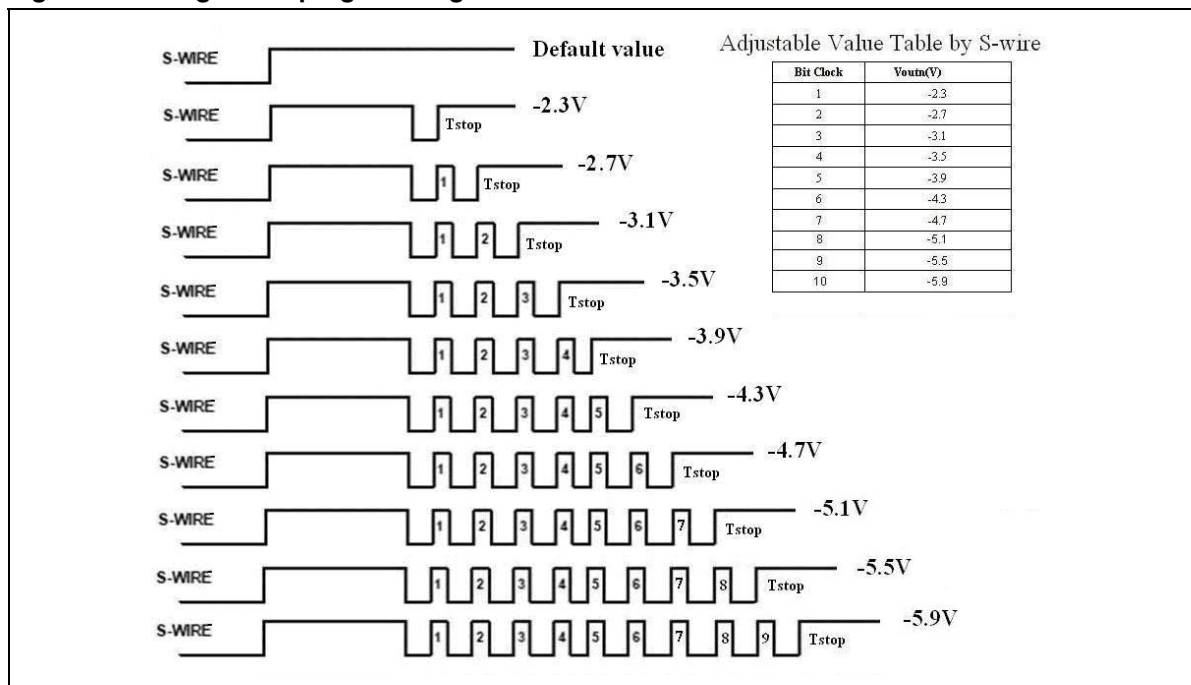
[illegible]

S-WIRE Default value

S-WIRE Tstop -2.3V

S-WIRE 1 Tstop -2.7V

S-WIRE 1 2 Tstop -3.1V

S-WIRE 1 2 3 Tstop -3.5V

S-WIRE 1 2 3 4 Tstop -3.9V

S-WIRE 1 2 3 4 5 Tstop -4.3V

S-WIRE 1 2 3 4 5 6 Tstop -4.7V

S-WIRE 1 2 3 4 5 6 7 Tstop -5.1V

S-WIRE 1 2 3 4 5 6 7 8 Tstop -5.5V

S-WIRE 1 2 3 4 5 6 7 8 9 Tstop -5.9V

Adjustable Value Table by S-wire

| Bit Clock | Voutn(V) |
|---|---|
| 1 | -2.3 |
| 2 | -2.7 |
| 3 | -3.1 |
| 4 | -3.5 |
| 5 | -3.9 |
| 6 | -4.3 |
| 7 | -4.7 |
| 8 | -5.1 |
| 9 | -5.5 |
| 10 | -5.9 |